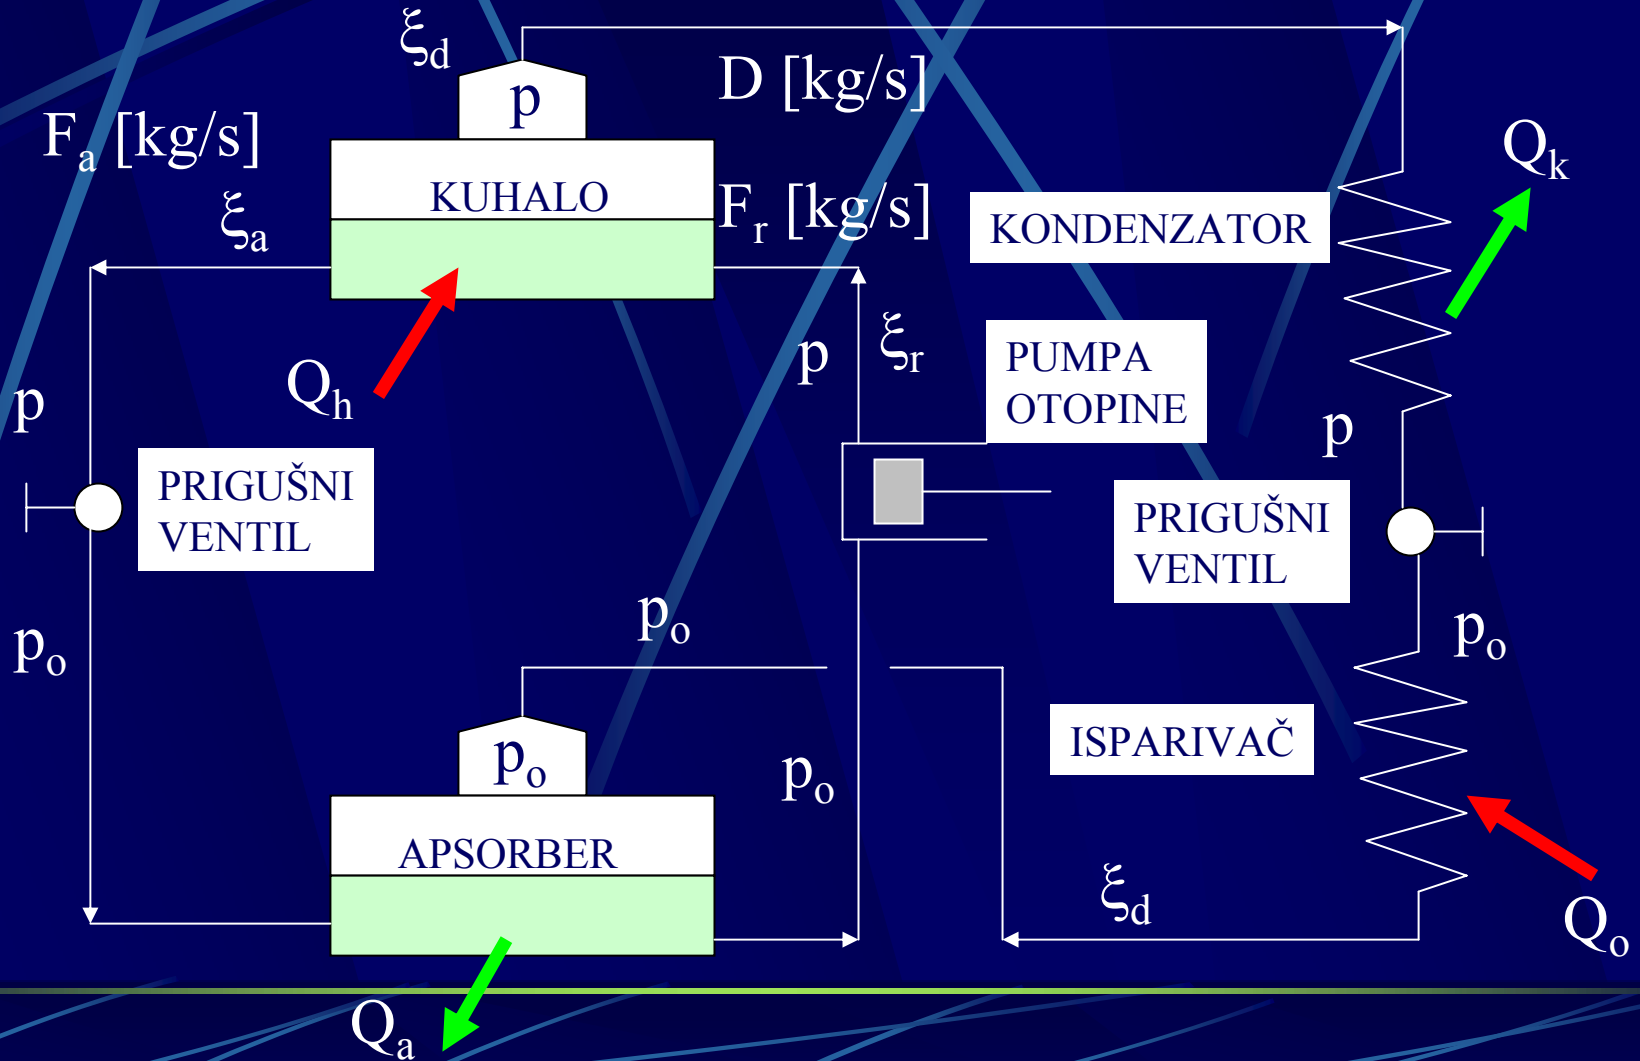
$\xi_d$

p

D [kg/s]

$F_a$ [kg/s]

KUHALO

$F_r$ [kg/s]

$\xi_a$

KONDENZATOR

$Q_k$

$Q_h$

p

$\xi_r$

PUMPA OTOPINE

p

p

PRIGUŠNI VENTIL

PRIGUŠNI VENTIL

$p_o$

$p_o$

$p_o$

$p_o$

ISPARIVAČ

$p_o$

APSORBER

$\xi_d$

$Q_o$

$Q_a$